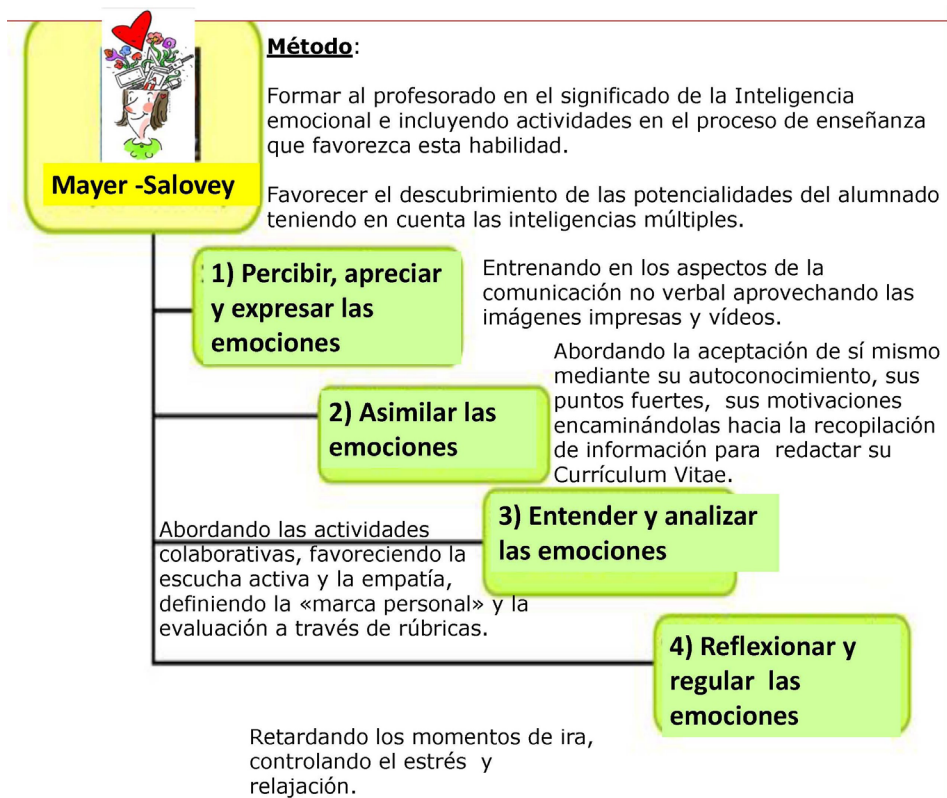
Mayer -Salovey

Método:

Formar al profesorado en el significado de la Inteligencia emocional e incluyendo actividades en el proceso de enseñanza que favorezca esta habilidad.

Favorecer el descubrimiento de las potencialidades del alumnado teniendo en cuenta las inteligencias múltiples.

1) Percibir, apreciar y expresar las emociones

Entrenando en los aspectos de la comunicación no verbal aprovechando las imágenes impresas y vídeos.

2) Asimilar las emociones

Abordando la aceptación de sí mismo mediante su autoconocimiento, sus puntos fuertes, sus motivaciones encaminándolas hacia la recopilación de información para redactar su Currículum Vitae.

3) Entender y analizar las emociones

Abordando las actividades colaborativas, favoreciendo la escucha activa y la empatía, definiendo la «marca personal» y la evaluación a través de rúbricas.

4) Reflexionar y regular las emociones

Retardando los momentos de ira, controlando el estrés y relajación.